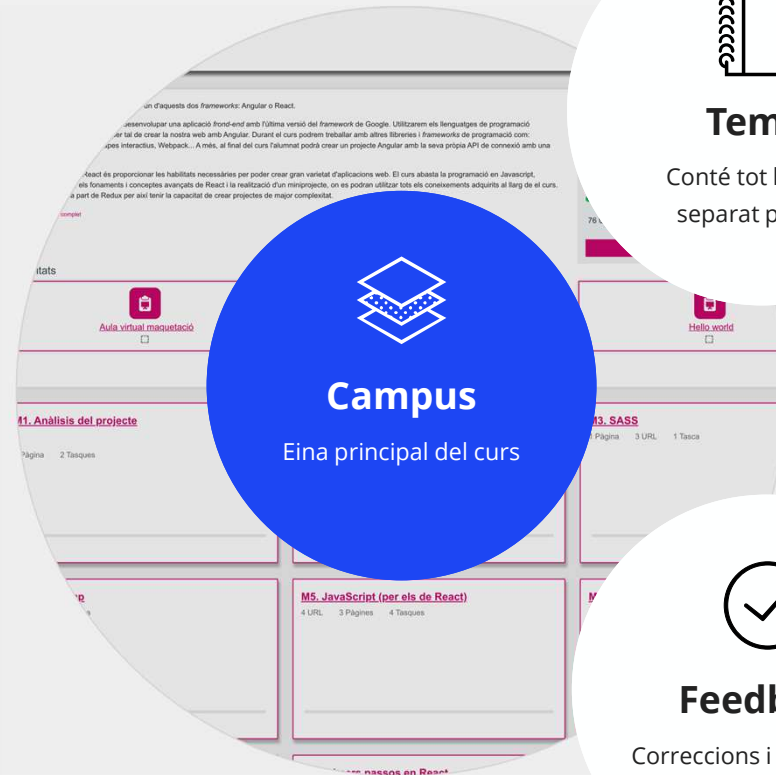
un d'aquests dos *frameworks*: Angular o React.

desenvolupar una aplicació *frond-end* amb l'última versió del *framework* de Google. Utilitzarem els llenguatges de programació er tal de crear la nostra web amb Angular. Durant el curs podrem treballar amb altres llibreries i *frameworks* de programació com: pes interactius, Webpack... A més, al final del curs l'alumnat podrà crear un projecte Angular amb la seva pròpia API de connexió amb una

React és proporcionar les habilitats necessàries per poder crear gran varietat d'aplicacions web. El curs abasta la programació en Javascript, els fonaments i conceptes avançats de React i la realització d'un miniprojecte, on es podran utilitzar tots els coneixements adquirits al llarg de el curs. a part de Redux per així tenir la capacitat de crear projectes de major complexitat.

complet

itats

Aula virtual maquetació

Hello world

M1. Anàlisis del projecte

Pàgina 2 Tasques

M3. SASS

Pàgina 3 URL 1 Tasca

M5. JavaScript (per els de React)

4 URL 3 Pàgines 4 Tasques

Campus

Eina principal del curs

Tem

Conté tot l separat p

76

Feedb

Correccions i